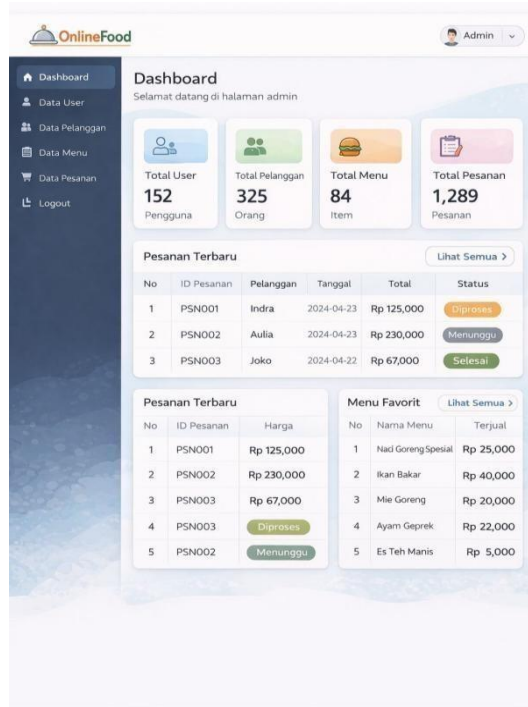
OnlineFood

Admin

Dashboard
Data User
Data Pelanggan
Data Menu
Data Pesanan
Logout

Dashboard
Selamat datang di halaman admin

Total User
152
Pengguna

Total Pelanggan
325
Orang

Total Menu
84
Item

Total Pesanan
1,289
Pesanan

Pesanan Terbaru

Lihat Semua >

| No | ID Pesanan | Pelanggan | Tanggal | Total | Status |
|---|---|---|---|---|---|
| 1 | PSN001 | Indra | 2024-04-23 | Rp 125,000 | Diproses |
| 2 | PSN002 | Aulia | 2024-04-23 | Rp 230,000 | Menunggu |
| 3 | PSN003 | Joko | 2024-04-22 | Rp 67,000 | Selesai |

Pesanan Terbaru

| No | ID Pesanan | Harga |
|---|---|---|
| 1 | PSN001 | Rp 125,000 |
| 2 | PSN002 | Rp 230,000 |
| 3 | PSN003 | Rp 67,000 |
| 4 | PSN003 | Diproses |
| 5 | PSN002 | Menunggu |

Menu Favorit

Lihat Semua >

| No | Nama Menu | Terjual |
|---|---|---|
| 1 | Naci Goreng Spesial | Rp 25,000 |
| 2 | Ikan Bakar | Rp 40,000 |
| 3 | Mie Goreng | Rp 20,000 |
| 4 | Ayam Geprek | Rp 22,000 |
| 5 | Es Teh Manis | Rp 5,000 |